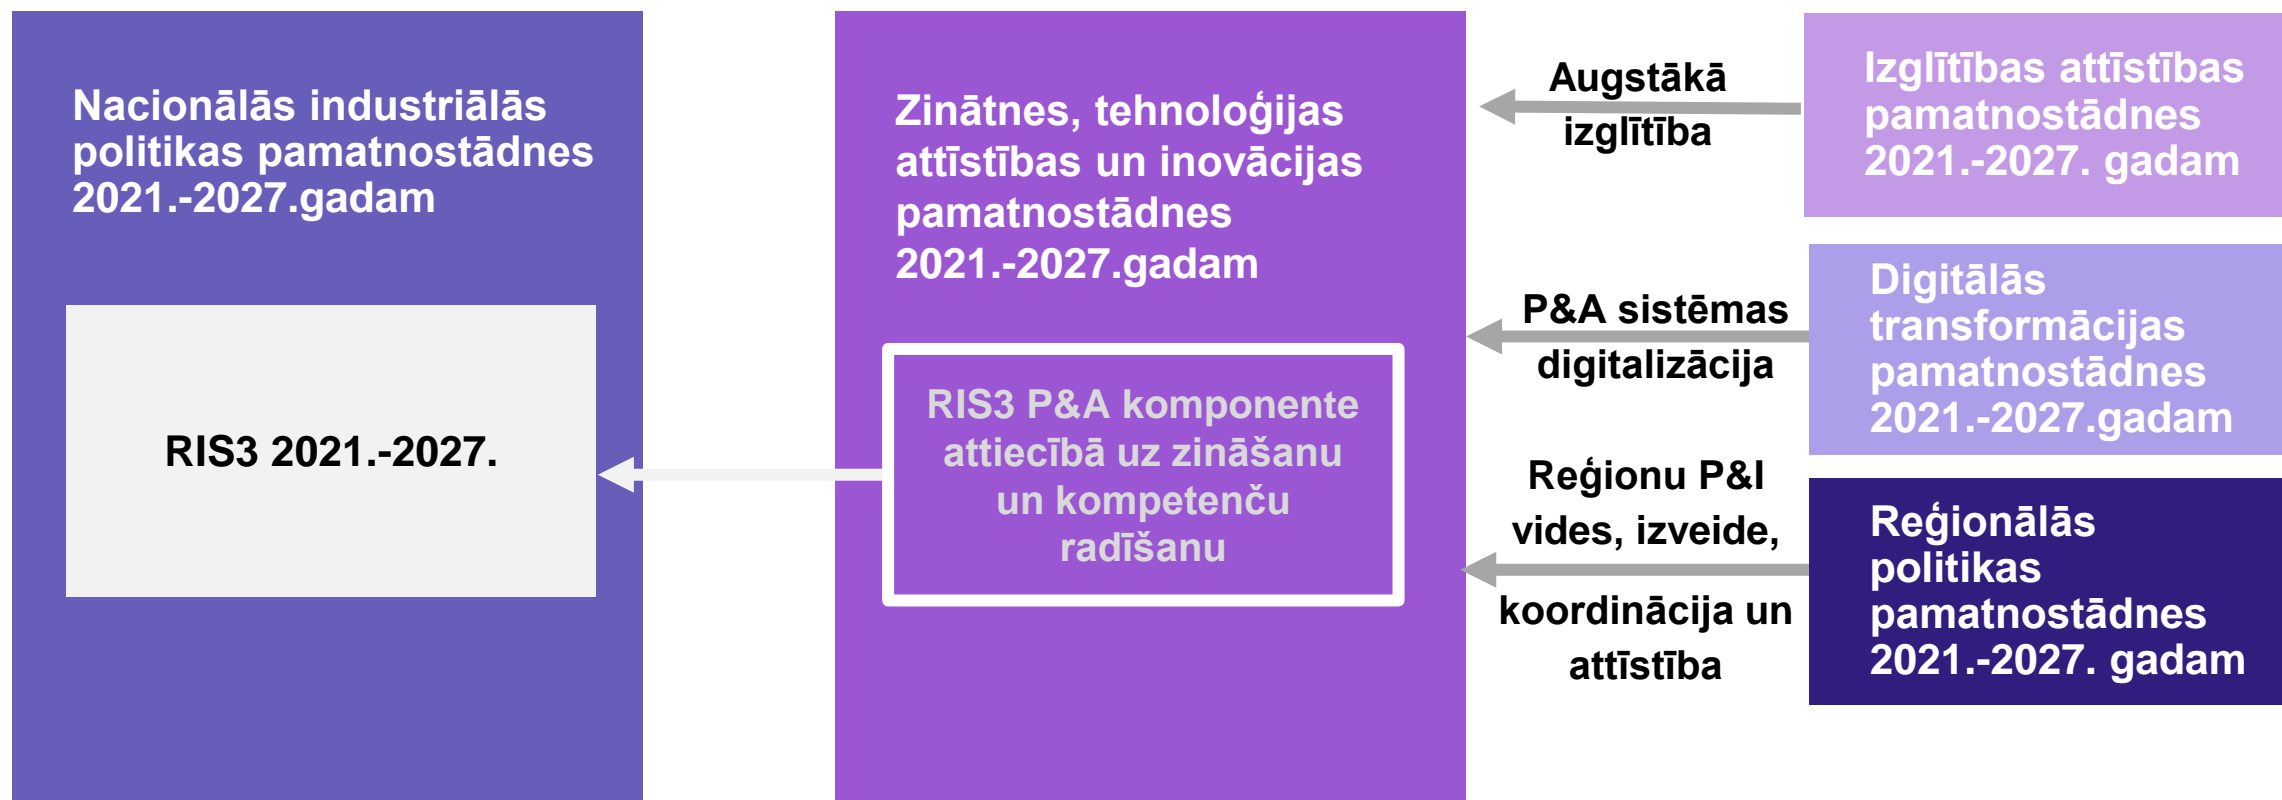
Nacionālās industriālās politikas pamatnostādnes 2021.-2027.gadam

RIS3 2021.-2027.

Zinātnes, tehnoloģijas attīstības un inovācijas pamatnostādnes 2021.-2027.gadam

RIS3 P&A komponente attiecībā uz zināšanu un kompetenču radīšanu

Augstākā izglītība

Izglītības attīstības pamatnostādnes 2021.-2027. gadam

P&A sistēmas digitalizācija

Digitālās transformācijas pamatnostādnes 2021.-2027.gadam

Reģionu P&I vides, izveide, koordinācija un attīstība

Reģionālās politikas pamatnostādnes 2021.-2027. gadam